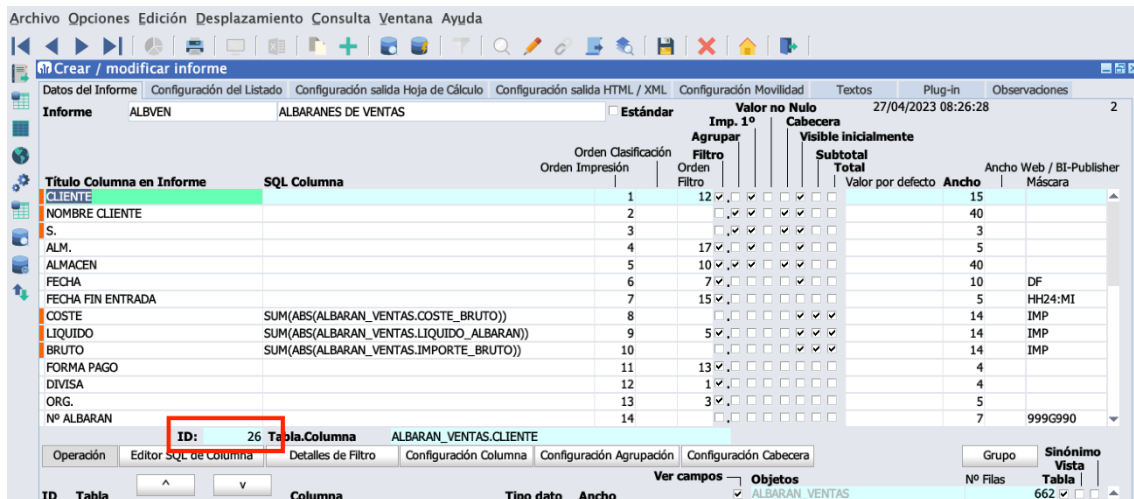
Archivo Opciones Edición Desplazamiento Consulta Ventana Ayuda

Crear / modificar informe

Datos del Informe | Configuración del Listado | Configuración salida Hoja de Cálculo | Configuración salida HTML / XML | Configuración Movilidad | Textos | Plug-in | Observaciones

Informe ALBVEN ALBARANES DE VENTAS Estándar

Valor no Nulo 27/04/2023 08:26:28 2

Imp. 1º Cabecera

Agrupar Visible inicialmente

Orden Clasificación Filtro Subtotal

Orden Impresión Orden Total Ancho Web / BI-Publisher

| Título Columna en Informe | SQL Columna | Orden Impresión | Orden Filtro | Valor por defecto | Ancho | Máscara |
|---|---|---|---|---|---|---|
| CLIENTE | | 1 | 12 | | 15 | |
| NOMBRE CLIENTE | | 2 | | | 40 | |
| S. | | 3 | | | 3 | |
| ALM. | | 4 | 17 | | 5 | |
| ALMACEN | | 5 | 10 | | 40 | |
| FECHA | | 6 | 7 | | 10 | DF |
| FECHA FIN ENTRADA | | 7 | 15 | | 5 | HH24:MI |
| COSTE | SUM(ABS(ALBARAN_VENTAS.COSTE_BRUTO)) | 8 | | | 14 | IMP |
| LIQUIDO | SUM(ABS(ALBARAN_VENTAS.LIQUIDO_ALBARAN)) | 9 | 5 | | 14 | IMP |
| BRUTO | SUM(ABS(ALBARAN_VENTAS.IMPORTE_BRUTO)) | 10 | | | 14 | IMP |
| FORMA PAGO | | 11 | 13 | | 4 | |
| DIVISA | | 12 | 1 | | 4 | |
| ORG. | | 13 | 3 | | 5 | |
| Nº ALBARAN | | 14 | | | 7 | 999G990 |

ID: 26 Tabla.Columna ALBARAN_VENTAS.CLIENTE

Operación | Editor SQL de Columna | Detalles de Filtro | Configuración Columna | Configuración Agrupación | Configuración Cabecera | Grupo

Sinónimo Vista

^ v Ver campos Objetos Nº Filas Tabla

ID Tabla Columna Tipo dato Ancho ALBARAN_VENTAS 662